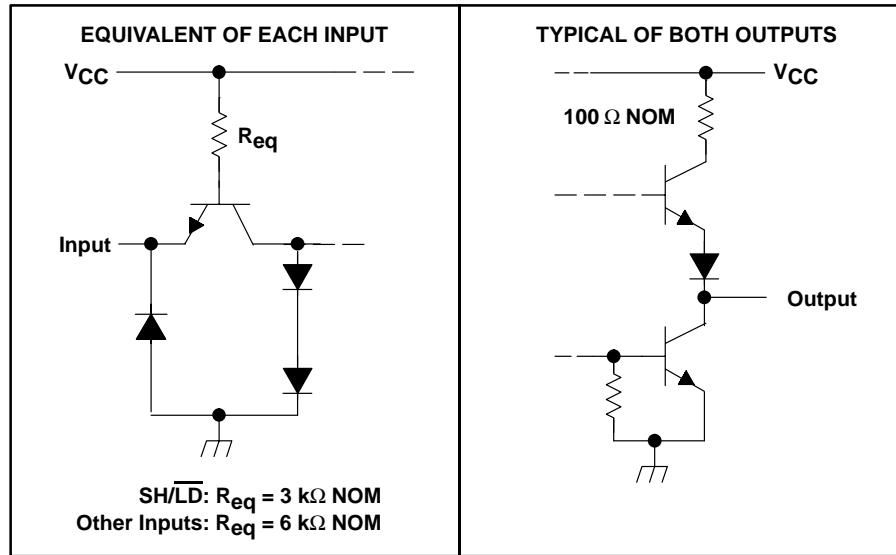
EQUIVALENT OF EACH INPUT

$V_{CC}$

$R_{eq}$

Input

SH/$\overline{LD}$: $R_{eq}$ = 3 k$\Omega$ NOM
Other Inputs: $R_{eq}$ = 6 k$\Omega$ NOM

TYPICAL OF BOTH OUTPUTS

$V_{CC}$

100 $\Omega$ NOM

Output